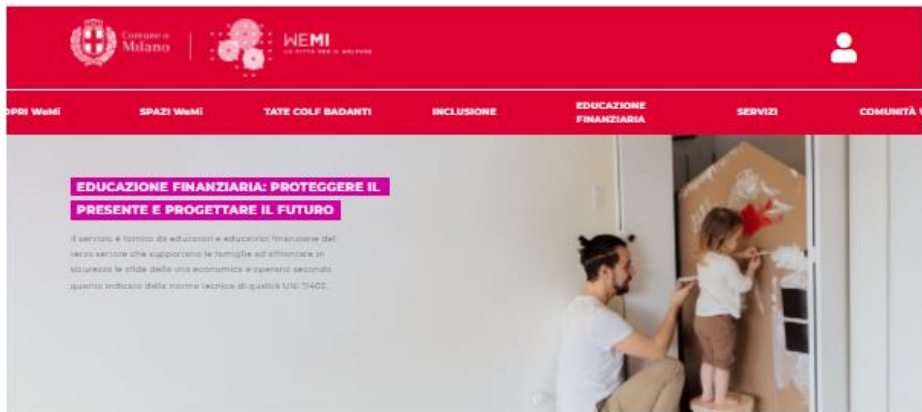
Comune di Milano

WEMI
LA CITTÀ PER IL WELFARE

OPRI WeMi

SPAZI WeMi

TATE COLF BADANTI

INCLUSIONE

EDUCAZIONE FINANZIARIA

SERVIZI

COMUNITÀ

EDUCAZIONE FINANZIARIA: PROTEGGERE IL PRESENTE E PROGETTARE IL FUTURO

Il servizio è fornito da educatori e educatrici finanziarie del terzo settore che supportano le famiglie ad affrontare in sicurezza le sfide della vita economica e operano secondo quanto indicato dalla norma tecnica di qualità UNI 11402.